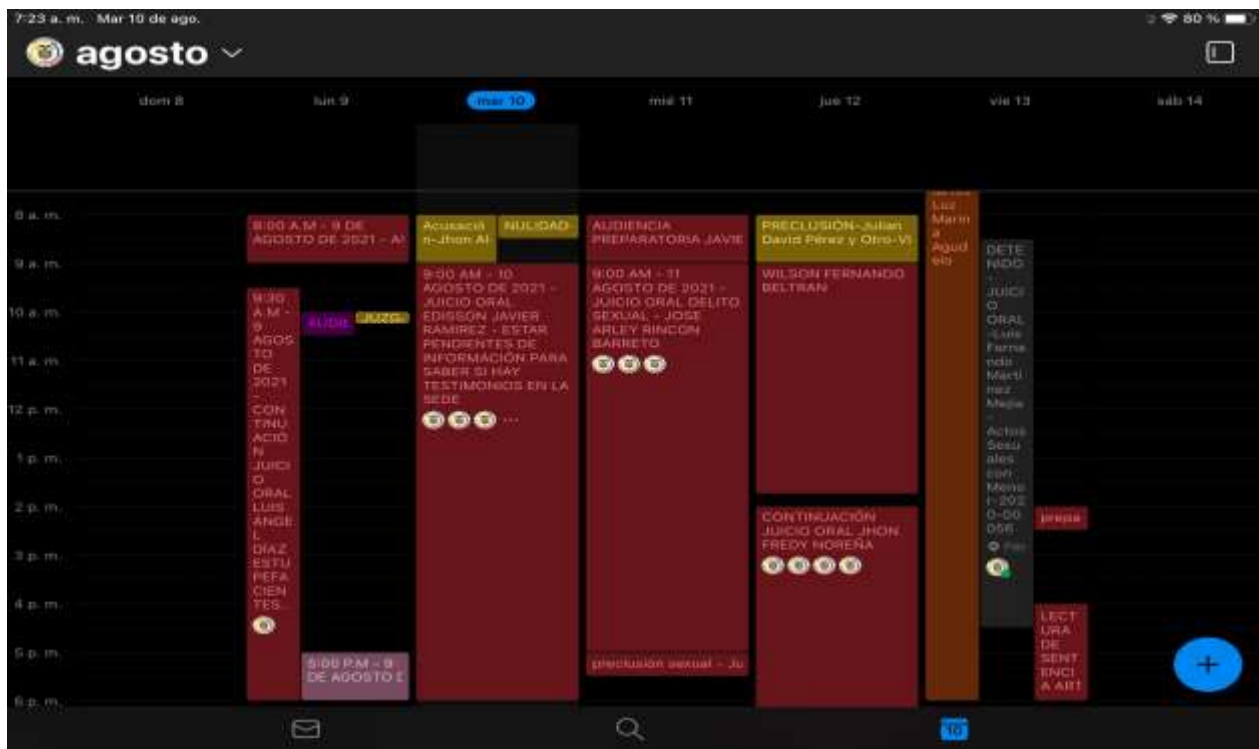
7:23 a. m. Mar 10 de ago.

80 %

agosto

dom 8

lun 9

mar 10

mié 11

jue 12

vie 13

sáb 14

8 a. m.

9 a. m.

10 a. m.

11 a. m.

12 p. m.

1 p. m.

2 p. m.

3 p. m.

4 p. m.

5 p. m.

6 p. m.

8:00 A.M - 9 DE AGOSTO DE 2021 - A!

9:30 A.M - 9 AGOSTO DE 2021 - CONTINUACIÓN JUICIO ORAL LUIS ANGEL DIAZ ESTUPEFACIENTES.

AUDIE

JUZG

5:00 P.M - 9 DE AGOSTO D

Acusación-Jhon Al

NULIDAD

9:00 AM - 10 AGOSTO DE 2021 - JUICIO ORAL EDISSON JAVIER RAMIREZ - ESTAR PENDIENTES DE INFORMACIÓN PARA SABER SI HAY TESTIMONIOS EN LA SEDE

AUDIENCIA PREPARATORIA JAVIE

9:00 AM - 11 AGOSTO DE 2021 - JUICIO ORAL DELITO SEXUAL - JOSE ARLEY RINCON BARRETO

preclusión sexual - Ju

PRECLUSIÓN-Julian David Pérez y Otro-VI

WILSON FERNANDO BELTRAN

CONTINUACIÓN JUICIO ORAL JHON FREDY NOREÑA

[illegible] Luz Marina Agudelo

DETENIDO - JUICIO ORAL -Luis Fernando Martinez Mejia - Actos Sexuales con Menor-2020-00056

prepa

LECTURA DE SENTENCIA ART

+